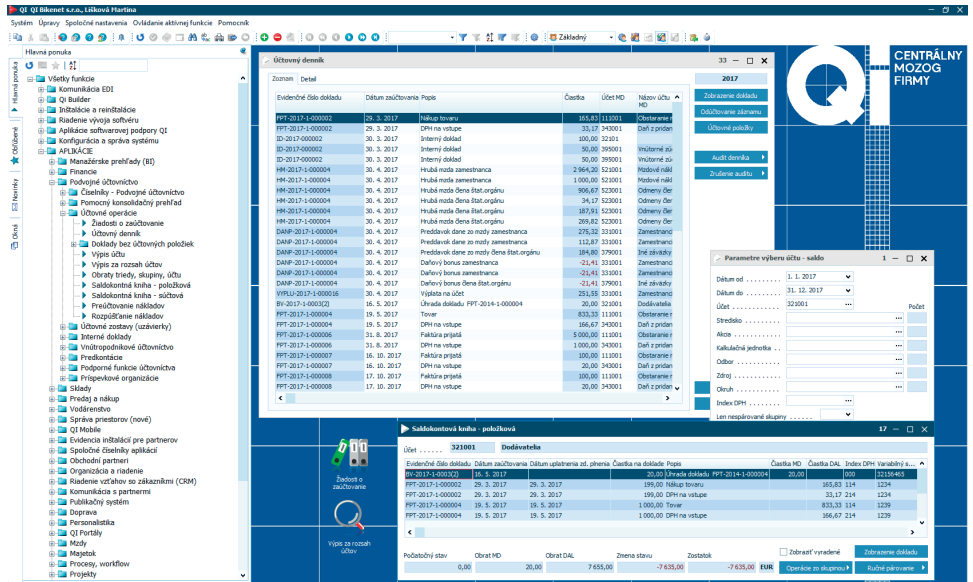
QI QI Bikenet s.r.o., Lísková Martina

Systém Úpravy Spoločné nastavenia Ovládanie aktívnej funkcie Pomocník

Základný

Hlavná ponuka

Hlavná ponuka
Obľúbené
Novinky
Okná

Všetky funkcie
Komunikácia EDI
Qi Builder
Inštalácie a reinštalácie
Riadenie vývoja softvéru
Aplikácie softvérovej podpory QI
Konfigurácia a správa systému
APLIKÁCIE
Manažérske prehľady (BI)
Financie
Podvojné účtovníctvo
Číselníky - Podvojné účtovníctvo
Pomocný konsolidačný prehľad
Účtovné operácie
Žiadosti o zaúčtovanie
Účtovný denník
Doklady bez účtovných položiek
Výpis účtu
Výpis za rozsah účtov
Obraty triedy, skupiny, účtu
Saldokontná kniha - položková
Saldokontná kniha - súčtová
Preúčtovanie nákladov
Rozpúšťanie nákladov
Účtovné zostavy (uzávierky)
Interné doklady
Vnútropodnikové účtovníctvo
Predkontácie
Podporné funkcie účtovníctva
Príspevkové organizácie
Sklady
Predaj a nákup
Vodárenstvo
Správa priestorov (nové)
QI Mobile
Evidencia inštalácií pre partnerov
Spoločné číselníky aplikácií
Obchodní partneri
Organizácia a riadenie
Riadenie vzťahov so zákazníkmi (CRM)
Komunikácia s partnermi
Publikačný systém
Doprava
Personalistika
QI Portály
Mzdy
Majetok
Procesy, workflow
Projekty

Účtovný denník 33

Zoznam Detail

2017

| Evidenčné číslo dokladu | Dátum zaúčtovania | Popis | Čiastka | Účet MD | Názov účtu MD |
|---|---|---|---|---|---|
| FPT-2017-1-000002 | 29. 3. 2017 | Nákup tovaru | 165,83 | 111001 | Obstaranie m |
| FPT-2017-1-000002 | 29. 3. 2017 | DPH na vstupe | 33,17 | 343001 | Daň z pridan |
| ID-2017-000002 | 30. 3. 2017 | Interný doklad | 100,00 | 321001 | |
| ID-2017-000002 | 30. 3. 2017 | Interný doklad | 50,00 | 395001 | Vnútorné zú |
| ID-2017-000002 | 30. 3. 2017 | Interný doklad | 50,00 | 395001 | Vnútorné zú |
| HM-2017-1-000004 | 30. 4. 2017 | Hrubá mzda zamestnanca | 2 964,20 | 521001 | Mzdové nákl |
| HM-2017-1-000004 | 30. 4. 2017 | Hrubá mzda zamestnanca | 1 000,00 | 521001 | Mzdové nákl |
| HM-2017-1-000004 | 30. 4. 2017 | Hrubá mzda člena štat.orgánu | 906,67 | 523001 | Odmeny čle |
| HM-2017-1-000004 | 30. 4. 2017 | Hrubá mzda člena štat.orgánu | 34,17 | 523001 | Odmeny čle |
| HM-2017-1-000004 | 30. 4. 2017 | Hrubá mzda člena štat.orgánu | 187,91 | 523001 | Odmeny čle |
| HM-2017-1-000004 | 30. 4. 2017 | Hrubá mzda člena štat.orgánu | 269,82 | 523001 | Odmeny čle |
| DANP-2017-1-000004 | 30. 4. 2017 | Preddavok dane zo mzdy zamestnanca | 275,32 | 331001 | Zamestnanc |
| DANP-2017-1-000004 | 30. 4. 2017 | Preddavok dane zo mzdy zamestnanca | 112,87 | 331001 | Zamestnanc |
| DANP-2017-1-000004 | 30. 4. 2017 | Preddavok dane zo mzdy člena štat.orgánu | 184,80 | 379001 | Iné záväzky |
| DANP-2017-1-000004 | 30. 4. 2017 | Daňový bonus zamestnanca | -21,41 | 331001 | Zamestnanc |
| DANP-2017-1-000004 | 30. 4. 2017 | Daňový bonus zamestnanca | -21,41 | 331001 | Zamestnanc |
| DANP-2017-1-000004 | 30. 4. 2017 | Daňový bonus člena štat.orgánu | -21,41 | 379001 | Iné záväzky |
| VYPLU-2017-1-000016 | 30. 4. 2017 | Výplata na účet | 251,55 | 331001 | Zamestnanc |
| BV-2017-1-0003(2) | 16. 5. 2017 | Úhrada dokladu FPT-2014-1-000004 | 20,00 | 321001 | Dodávatelia |
| FPT-2017-1-000004 | 19. 5. 2017 | Tovar | 833,33 | 111001 | Obstaranie m |
| FPT-2017-1-000004 | 19. 5. 2017 | DPH na vstupe | 166,67 | 343001 | Daň z pridan |
| FPT-2017-1-000006 | 31. 8. 2017 | Faktúra prijatá | 5 000,00 | 111001 | Obstaranie m |
| FPT-2017-1-000006 | 31. 8. 2017 | DPH na vstupe | 1 000,00 | 343001 | Daň z pridan |
| FPT-2017-1-000007 | 16. 10. 2017 | Faktúra prijatá | 50,00 | 111001 | Obstaranie m |
| FPT-2017-1-000007 | 16. 10. 2017 | DPH na vstupe | 10,00 | 343001 | Daň z pridan |
| FPT-2017-1-000008 | 17. 10. 2017 | Faktúra prijatá | 100,00 | 111001 | Obstaranie m |
| FPT-2017-1-000008 | 17. 10. 2017 | DPH na vstupe | 20,00 | 343001 | Daň z pridan |

Zobrazenie dokladu
Odsúhlasenie záznamu
Účtovné položky
Audit denníka
Zrušenie auditu

CENTRÁLNY MOZOG FIRMY

Parametre výberu účtu - saldo 1

Dátum od 1. 1. 2017
Dátum do 31. 12. 2017
Účet 321001
Stredisko
Akcia
Kalkulačná jednotka
Odbor
Zdroj
Okruh
Index DPH
Len nespárované skupiny
Počet

Žiadosti o zaúčtovanie

Výpis za rozsah účtov

Saldokontová kniha - položková 17

Účet 321001 Dodávatelia

| Evidenčné číslo dokladu | Dátum zaúčtovania | Dátum uplatnenia zd. plnenia | Čiastka na doklade | Popis | Čiastka MD | Čiastka DAL | Index DPH | Variabilný s... |
|---|---|---|---|---|---|---|---|---|
| BV-2017-1-0003(2) | 16. 5. 2017 | | 20,00 | Úhrada dokladu FPT-2014-1-000004 | 20,00 | | 000 | 32156463 |
| FPT-2017-1-000002 | 29. 3. 2017 | 29. 3. 2017 | 199,00 | Nákup tovaru | | 165,83 | 114 | 1234 |
| FPT-2017-1-000002 | 29. 3. 2017 | 29. 3. 2017 | 199,00 | DPH na vstupe | | 33,17 | 114 | 1234 |
| FPT-2017-1-000004 | 19. 5. 2017 | 19. 5. 2017 | 1 000,00 | Tovar | | 833,33 | 114 | 1239 |
| FPT-2017-1-000004 | 19. 5. 2017 | 19. 5. 2017 | 1 000,00 | DPH na vstupe | | 166,67 | 114 | 1239 |

Počiatočný stav 0,00
Obrat MD 20,00
Obrat DAL 7 655,00
Zmena stavu -7 635,00
Zostatok -7 635,00 EUR

Zobraziť vyradené
Zobrazenie dokladu
Operácie so skupinou
Ručné párovanie